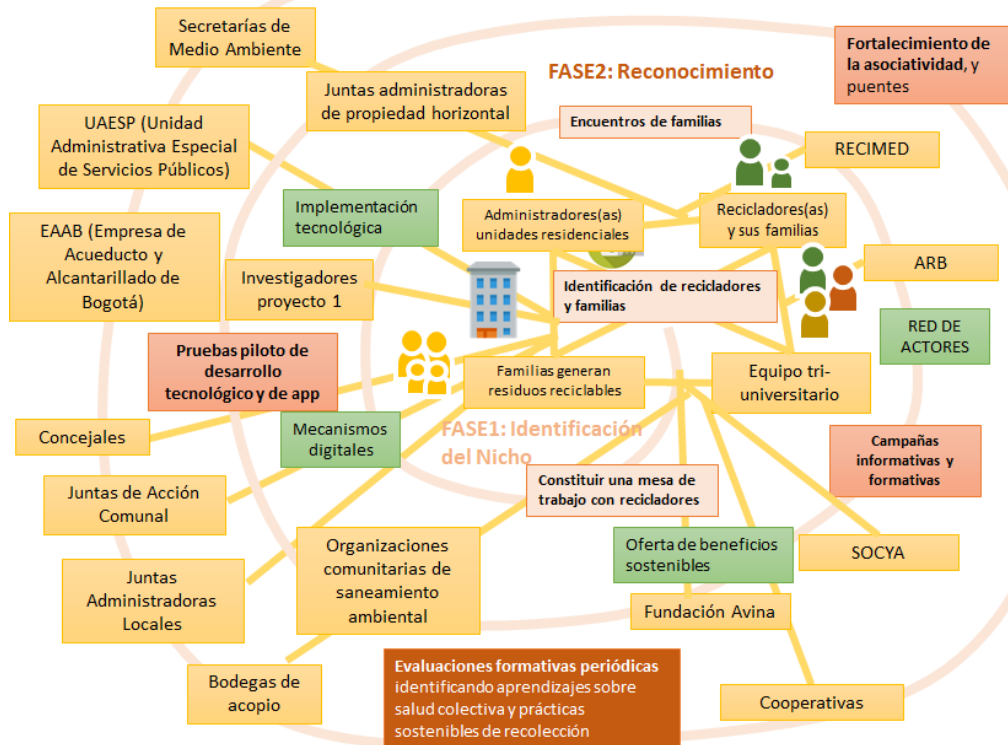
Secretarías de Medio Ambiente

Fortalecimiento de la asociatividad, y puentes

FASE2: Reconocimiento

Juntas administradoras de propiedad horizontal

UAESP (Unidad Administrativa Especial de Servicios Públicos)

Encuentros de familias

RECIMED

Implementación tecnológica

Administradores(as) unidades residenciales

Recicladores(as) y sus familias

EAAB (Empresa de Acueducto y Alcantarillado de Bogotá)

Investigadores proyecto 1

Identificación de recicladores y familias

ARB

RED DE ACTORES

Pruebas piloto de desarrollo tecnológico y de app

Familias generan residuos reciclables

Equipo tri-universitario

Concejales

Mecanismos digitales

FASE1: Identificación del Nicho

Campañas informativas y formativas

Juntas de Acción Comunal

Constituir una mesa de trabajo con recicladores

Organizaciones comunitarias de saneamiento ambiental

Oferta de beneficios sostenibles

SOCYA

Juntas Administradoras Locales

Fundación Avina

Bodegas de acopio

Evaluaciones formativas periódicas identificando aprendizajes sobre salud colectiva y prácticas sostenibles de recolección

Cooperativas